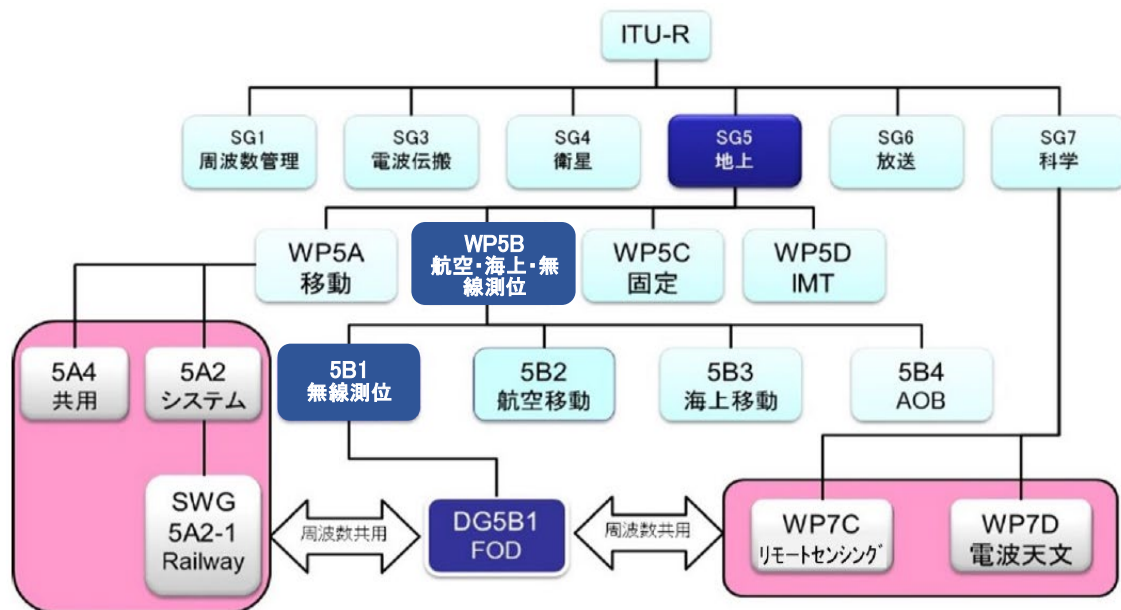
ITU-R

SG1
周波数管理

SG3
電波伝搬

SG4
衛星

SG5
地上

SG6
放送

SG7
科学

WP5A
移動

WP5B
航空･海上･無線測位

WP5C
固定

WP5D
IMT

5A4
共用

5A2
システム

5B1
無線測位

5B2
航空移動

5B3
海上移動

5B4
AOB

SWG
5A2-1
Railway

周波数共用

DG5B1
FOD

周波数共用

WP7C
ﾘﾓｰﾄｾﾝｼﾝｸﾞ

WP7D
電波天文